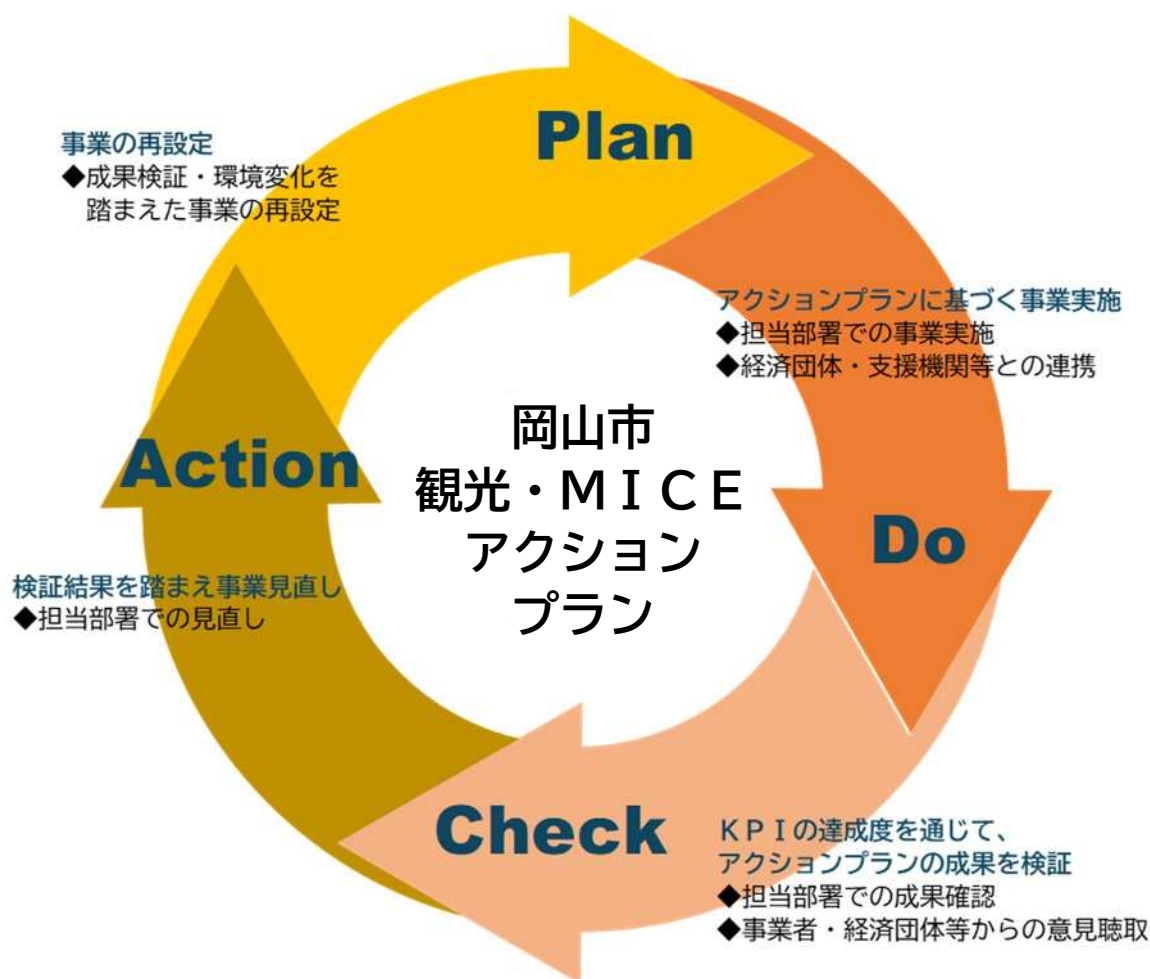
Plan

事業の再設定
◆成果検証・環境変化を踏まえた事業の再設定

アクションプランに基づく事業実施
◆担当部署での事業実施
◆経済団体・支援機関等との連携

岡山市
観光・ＭＩＣＥ
アクション
プラン

Action

Do

検証結果を踏まえ事業見直し
◆担当部署での見直し

Check

ＫＰＩの達成度を通じて、
アクションプランの成果を検証
◆担当部署での成果確認
◆事業者・経済団体等からの意見聴取